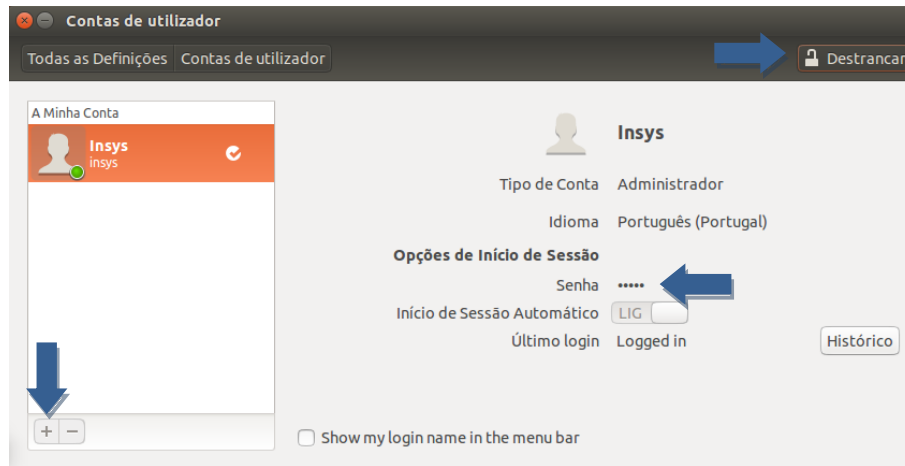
Contas de utilizador

Todas as Definições Contas de utilizador

Destrancar

A Minha Conta

Insys
insys

Insys

Tipo de Conta Administrador

Idioma Português (Portugal)

Opções de Início de Sessão

Senha •••••

Início de Sessão Automático LIG

Último login Logged in Histórico

+ −

Show my login name in the menu bar